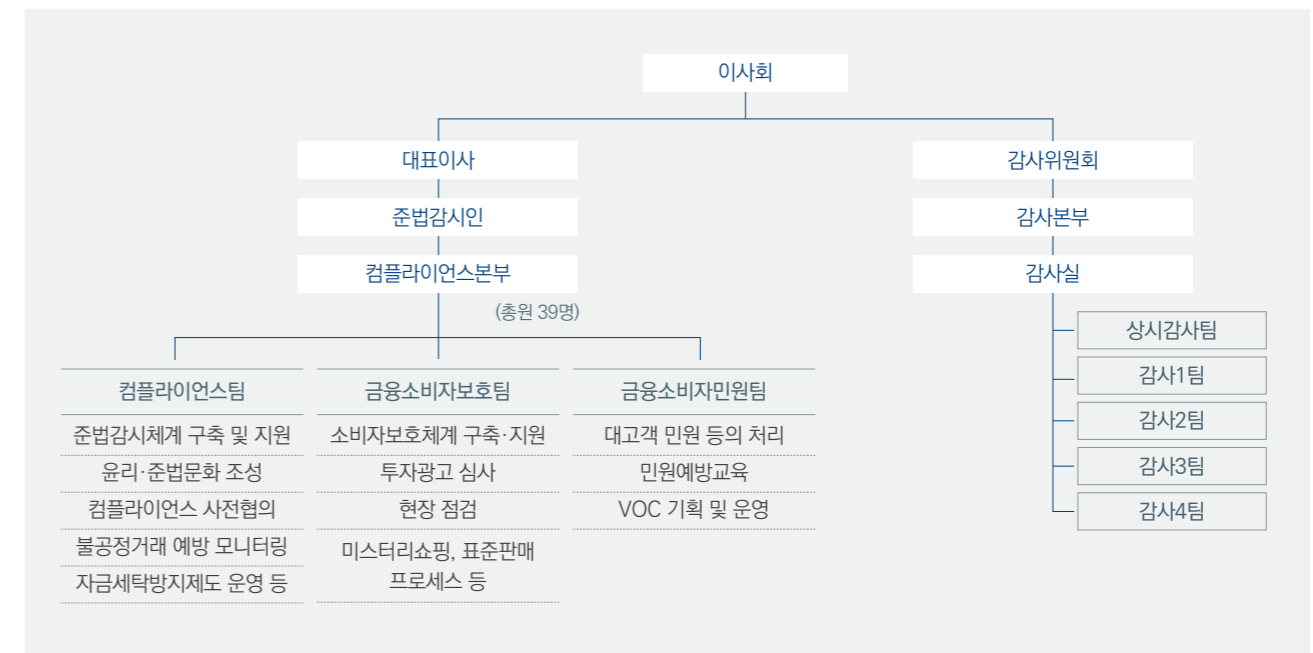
이사회

대표이사
준법감시인
컴플라이언스본부
(총원 39명)

컴플라이언스팀
준법감시체계 구축 및 지원
윤리·준법문화 조성
컴플라이언스 사전협의
불공정거래 예방 모니터링
자금세탁방지제도 운영 등

금융소비자보호팀
소비자보호체계 구축·지원
투자광고 심사
현장 점검
미스터리쇼핑, 표준판매 프로세스 등

금융소비자민원팀
대고객 민원 등의 처리
민원예방교육
VOC 기획 및 운영

감사위원회
감사본부
감사실
상시감사팀
감사1팀
감사2팀
감사3팀
감사4팀